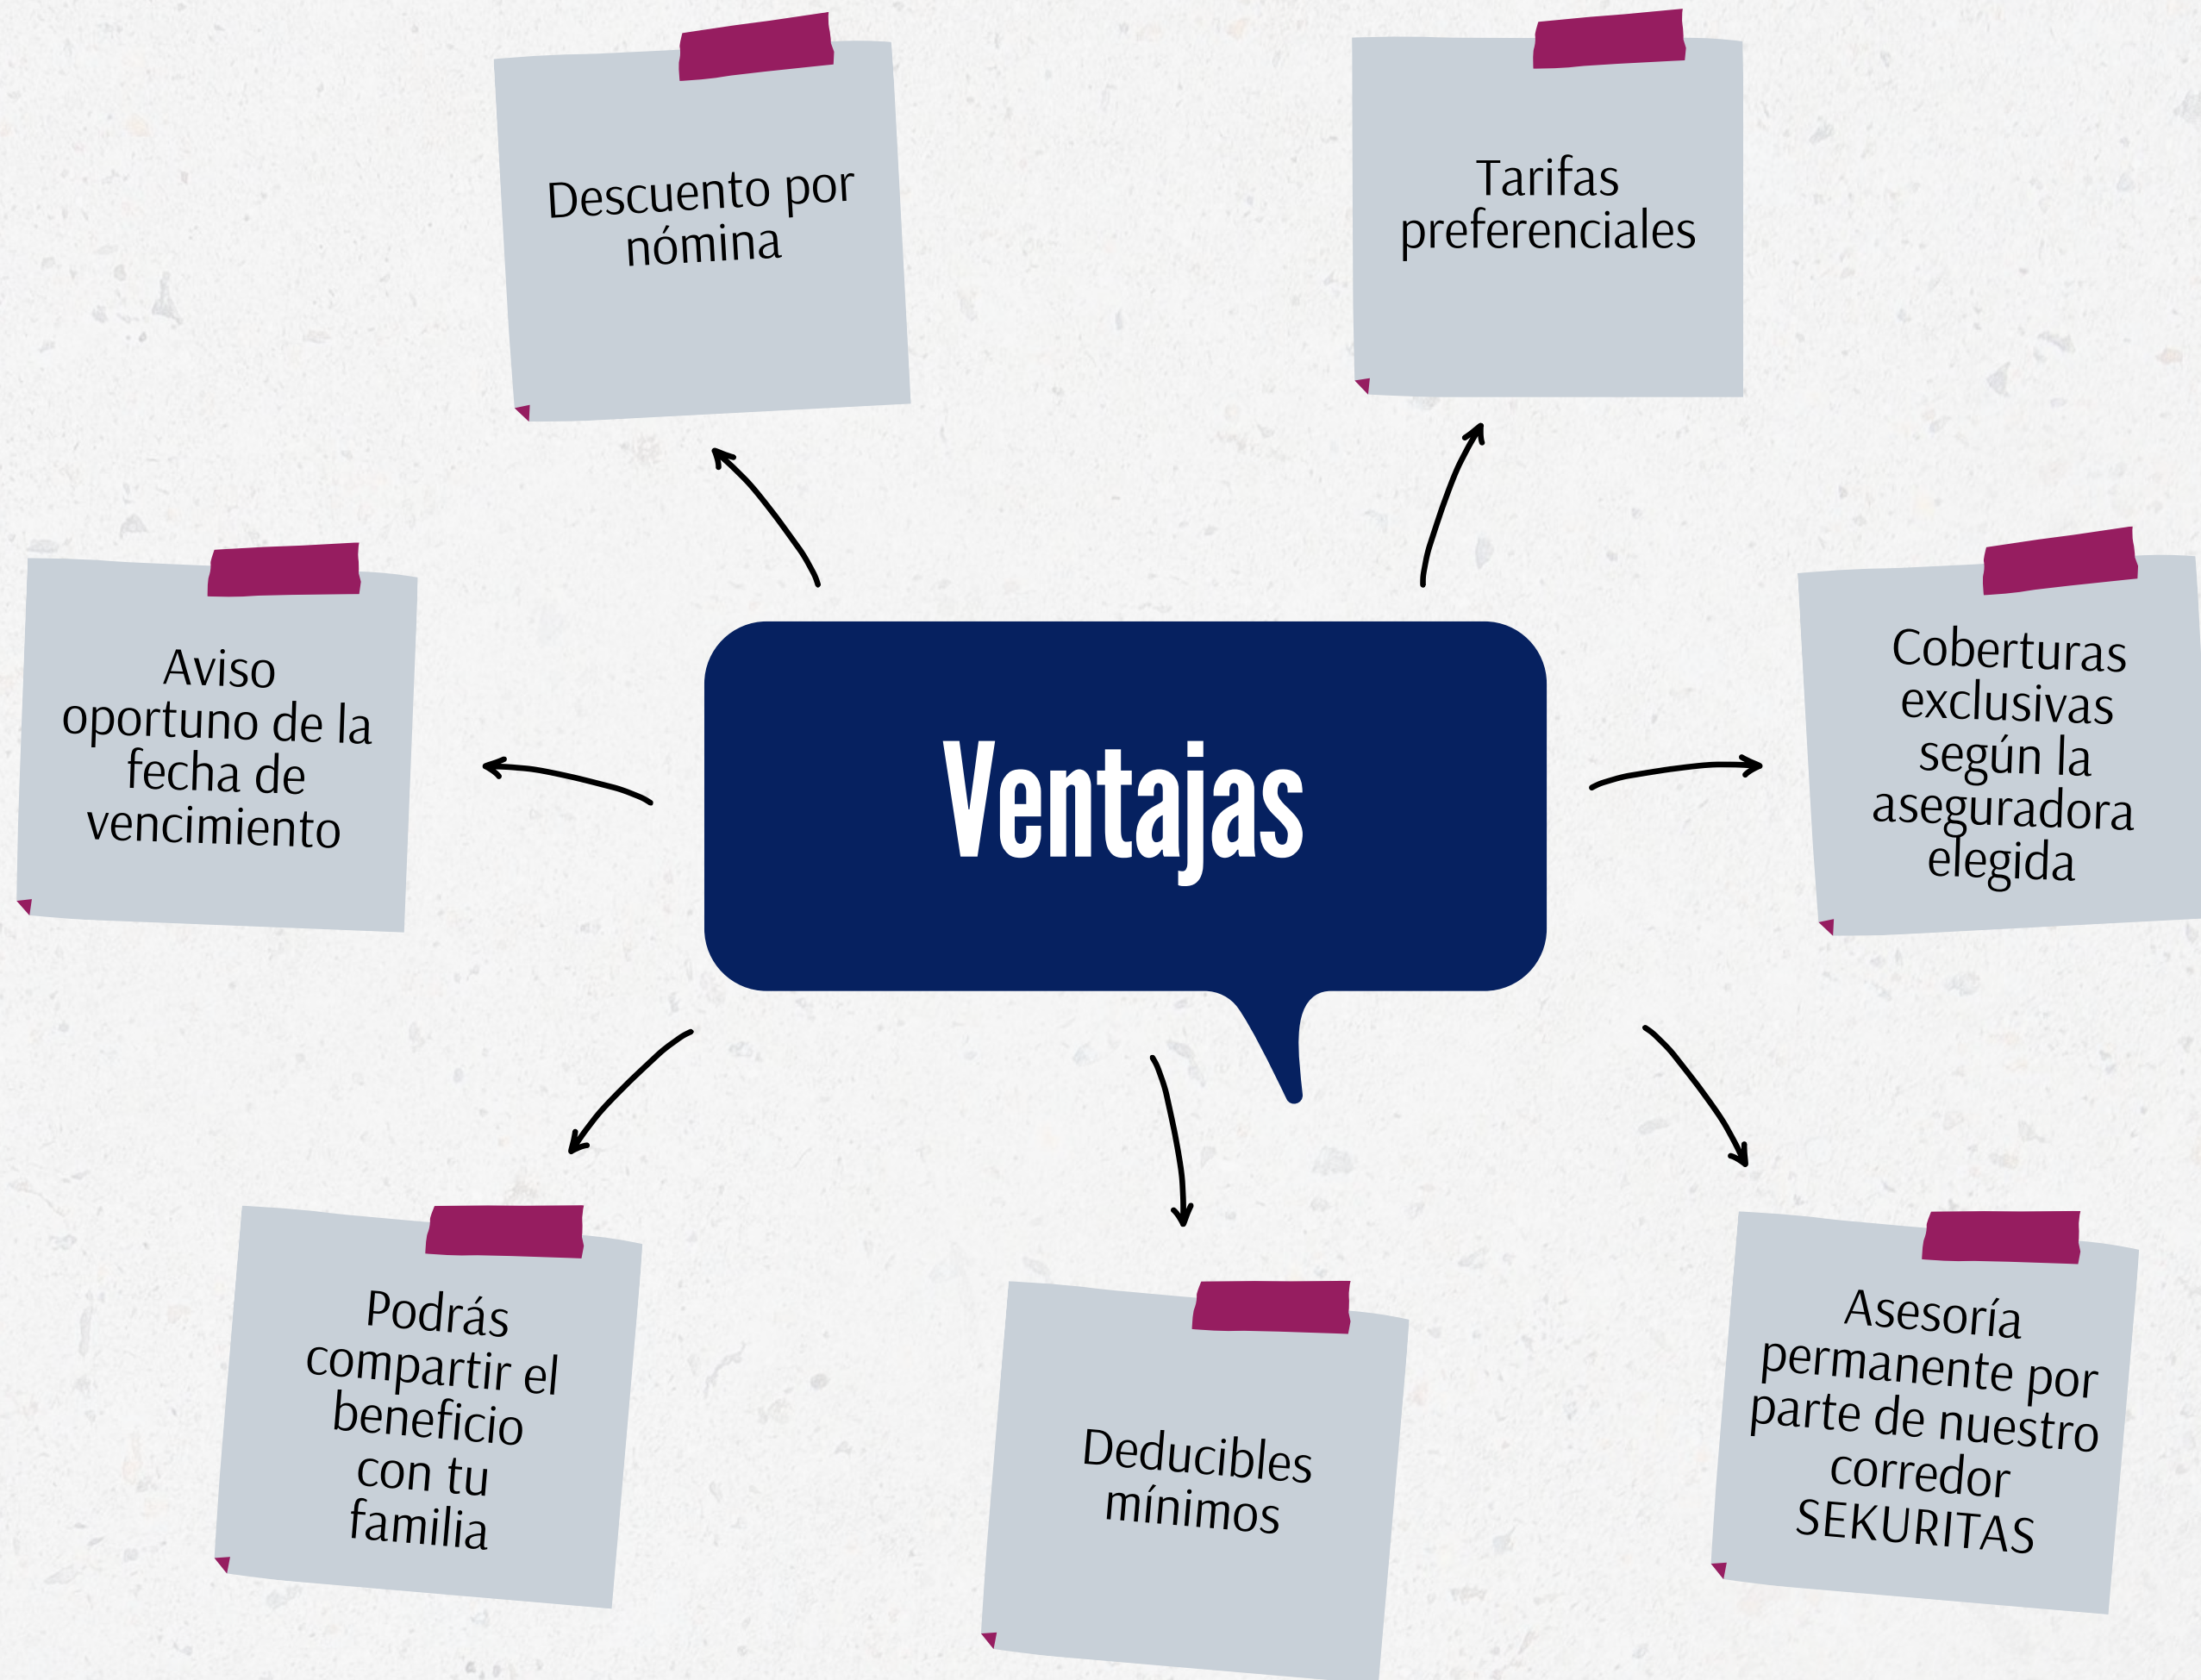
Descuento por nómina

Tarifas preferenciales

Aviso oportuno de la fecha de vencimiento

Ventajas

Coberturas exclusivas según la aseguradora elegida

Podrás compartir el beneficio con tu familia

Deducibles mínimos

Asesoría permanente por parte de nuestro corredor SEKURITAS